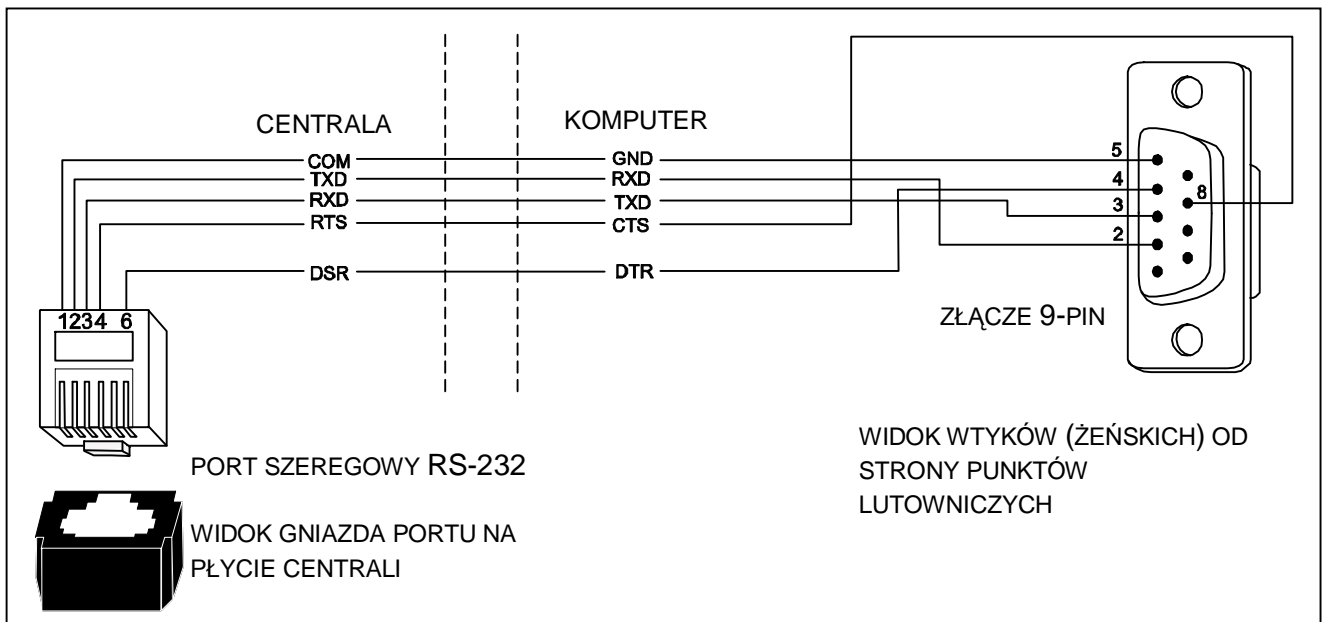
CENTRALA

KOMPUTER

COM
TXD
RXD
RTS
DSR

GND
RXD
TXD
CTS
DTR

5
4
3
2
8

1234 6

ZŁĄCZE 9-PIN

WIDOK WTYKÓW (ŻEŃSKICH) OD STRONY PUNKTÓW LUTOWNICZYCH

PORT SZEREGOWY RS-232

WIDOK GNIAZDA PORTU NA PŁYCIE CENTRALI